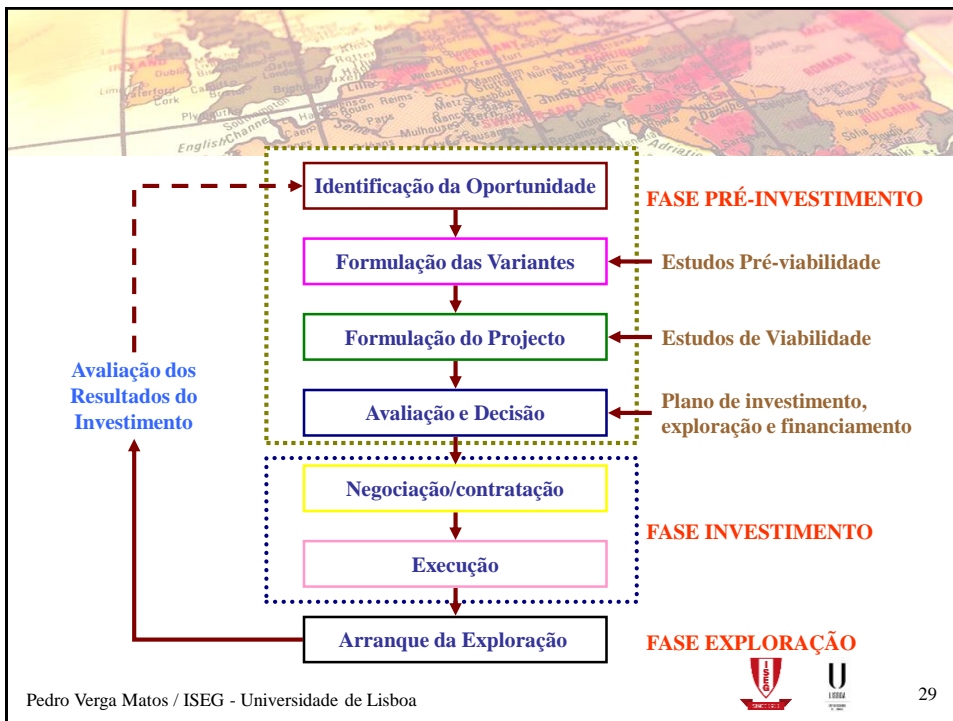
Identificação da Oportunidade

FASE PRÉ-INVESTIMENTO

Formulação das Variantes

Estudos Pré-viabilidade

Formulação do Projecto

Estudos de Viabilidade

Avaliação dos Resultados do Investimento

Avaliação e Decisão

Plano de investimento, exploração e financiamento

Negociação/contratação

FASE INVESTIMENTO

Execução

Arranque da Exploração

FASE EXPLORAÇÃO

Pedro Verga Matos / ISEG - Universidade de Lisboa

29